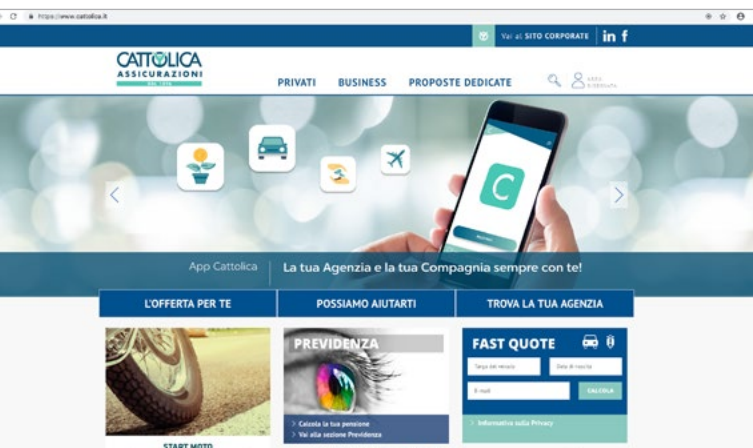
https://www.cattolica.it

Vai al SITO CORPORATE in f

CATTOLICA ASSICURAZIONI

PRIVATI BUSINESS PROPOSTE DEDICATE

AREA RISERVATA

App Cattolica La tua Agenzia e la tua Compagnia sempre con te!

L'OFFERTA PER TE POSSIAMO AIUTARTI TROVA LA TUA AGENZIA

PREVIDENZA

> Calcola la tua pensione
> Vai alla sezione Previdenza

FAST QUOTE

Targa del veicolo
Data di nascita
E-mail
CALCOLA

> Informativa sulla Privacy

START MOTO